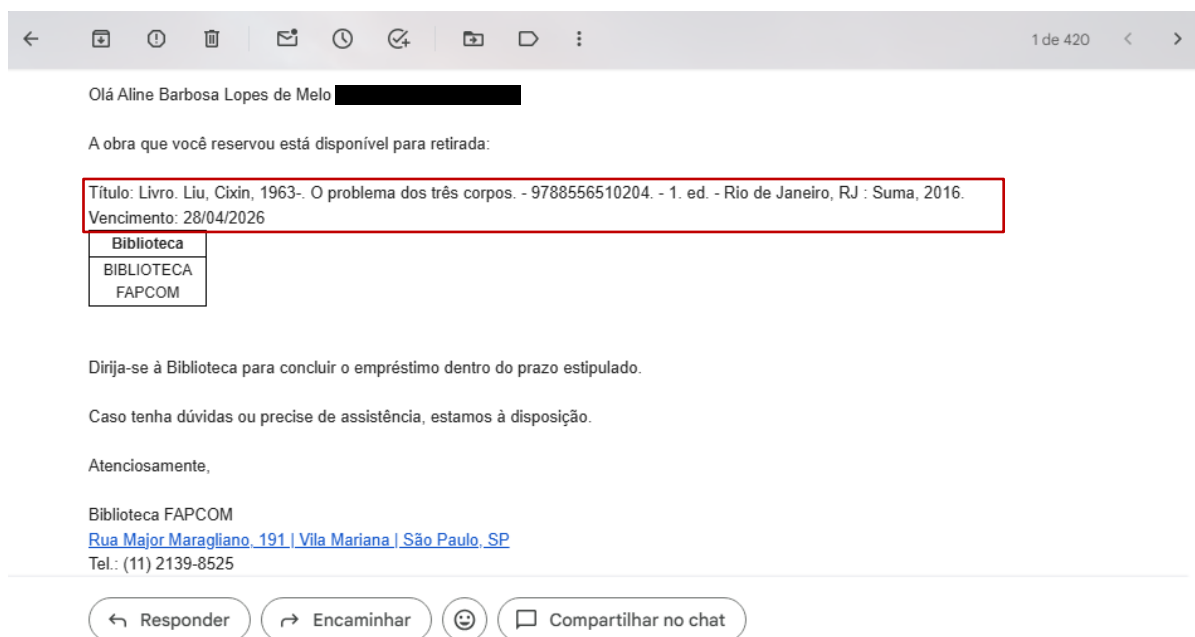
1 de 420

Olá Aline Barbosa Lopes de Melo

A obra que você reservou está disponível para retirada:

Título: Livro. Liu, Cixin, 1963-. O problema dos três corpos. - 9788556510204. - 1. ed. - Rio de Janeiro, RJ : Suma, 2016.
Vencimento: 28/04/2026

| Biblioteca |
|---|
| BIBLIOTECA FAPCOM |

Dirija-se à Biblioteca para concluir o empréstimo dentro do prazo estipulado.

Caso tenha dúvidas ou precise de assistência, estamos à disposição.

Atenciosamente,

Biblioteca FAPCOM
Rua Major Maragliano, 191 | Vila Mariana | São Paulo, SP
Tel.: (11) 2139-8525

Responder Encaminhar Compartilhar no chat